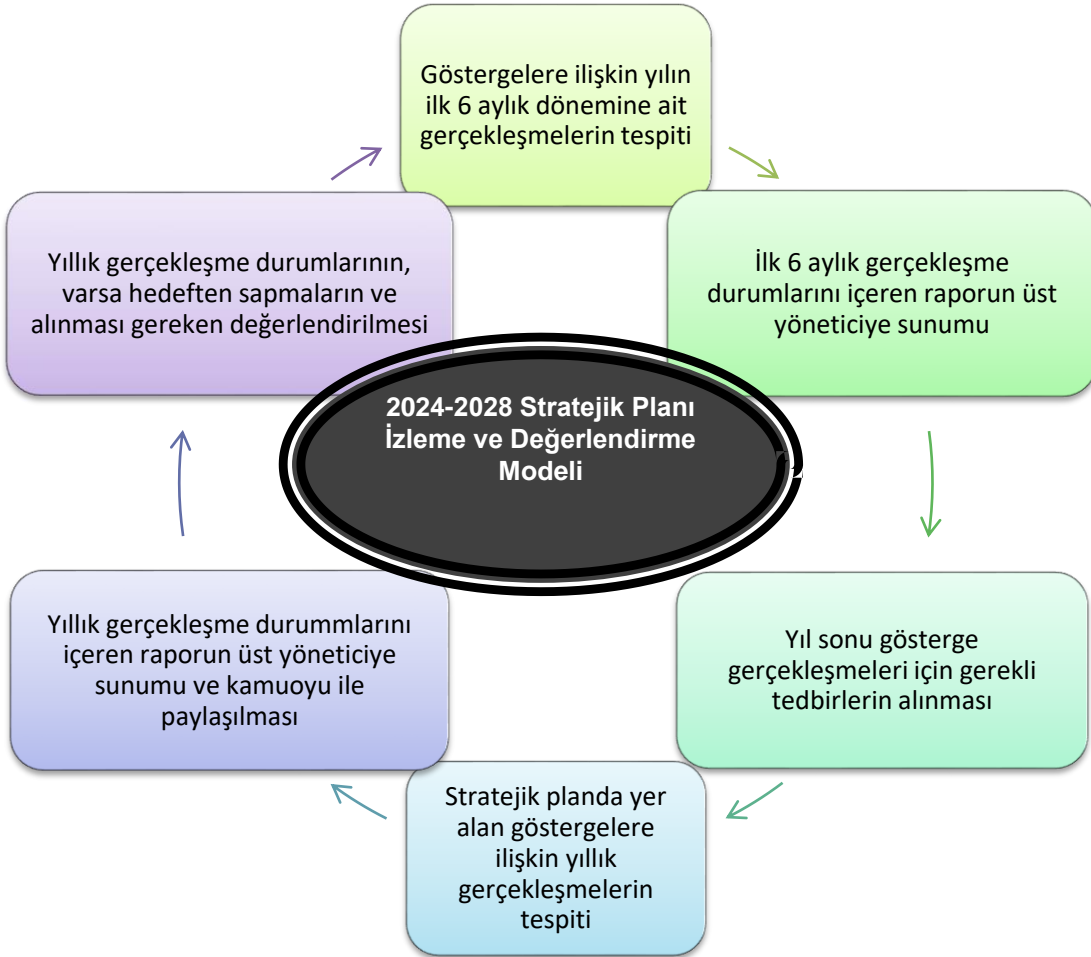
Göstergelere ilişkin yılın ilk 6 aylık dönemine ait gerçekleşmelerin tespiti

İlk 6 aylık gerçekleşme durumlarını içeren raporun üst yöneticiye sunumu

Yıl sonu gösterge gerçekleşmeleri için gerekli tedbirlerin alınması

Stratejik planda yer alan göstergelere ilişkin yıllık gerçekleşmelerin tespiti

Yıllık gerçekleşme durummlarını içeren raporun üst yöneticiye sunumu ve kamuoyu ile paylaşılması

Yıllık gerçekleşme durumlarının, varsa hedeften sapmaların ve alınması gereken değerlendirilmesi

2024-2028 Stratejik Planı İzleme ve Değerlendirme Modeli